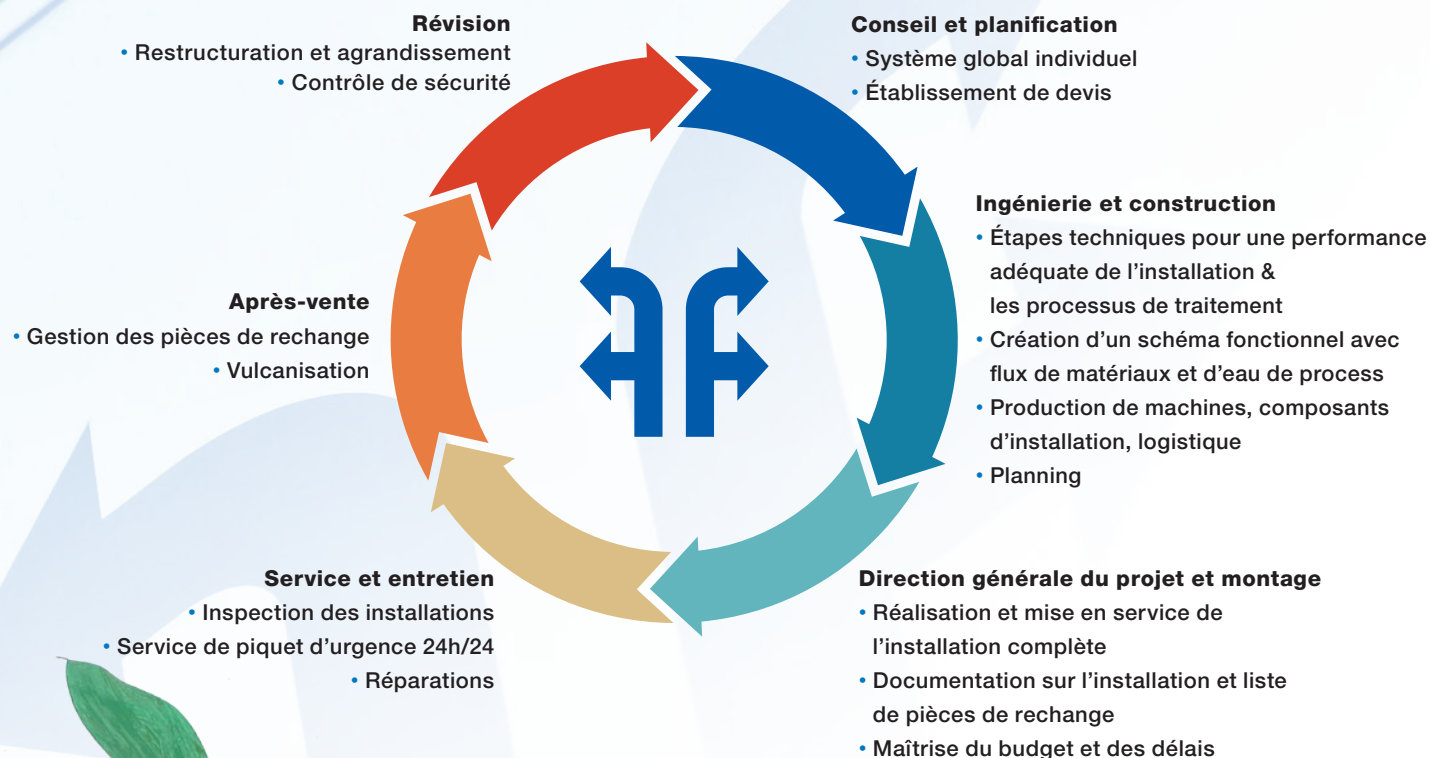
Révision
• Restructuration et agrandissement
• Contrôle de sécurité

Conseil et planification
• Système global individuel
• Établissement de devis

Ingénierie et construction
• Étapes techniques pour une performance adéquate de l'installation & les processus de traitement
• Création d'un schéma fonctionnel avec flux de matériaux et d'eau de process
• Production de machines, composants d'installation, logistique
• Planning

Après-vente
• Gestion des pièces de rechange
• Vulcanisation

Service et entretien
• Inspection des installations
• Service de piquet d'urgence 24h/24
• Réparations

Direction générale du projet et montage
• Réalisation et mise en service de l'installation complète
• Documentation sur l'installation et liste de pièces de rechange
• Maîtrise du budget et des délais